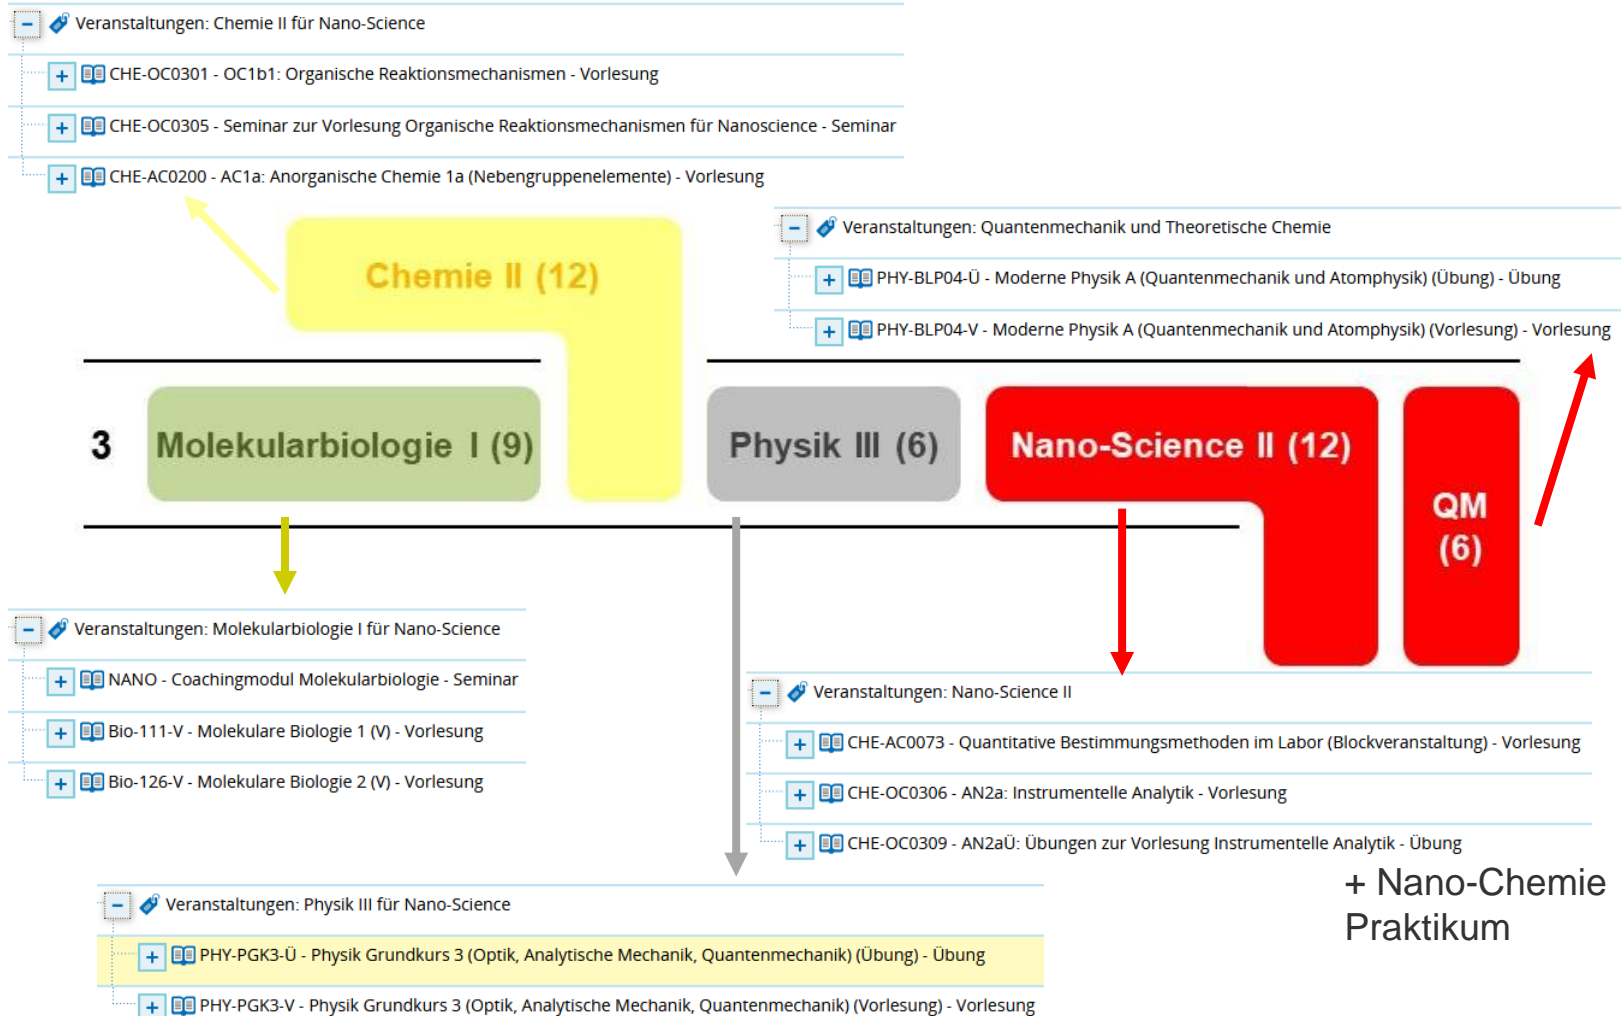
Veranstaltungen: Chemie II für Nano-Science

CHE-OC0301 - OC1b1: Organische Reaktionsmechanismen - Vorlesung

CHE-OC0305 - Seminar zur Vorlesung Organische Reaktionsmechanismen für Nanoscience - Seminar

CHE-AC0200 - AC1a: Anorganische Chemie 1a (Nebengruppenelemente) - Vorlesung

Veranstaltungen: Quantenmechanik und Theoretische Chemie

PHY-BLP04-Ü - Moderne Physik A (Quantenmechanik und Atomphysik) (Übung) - Übung

PHY-BLP04-V - Moderne Physik A (Quantenmechanik und Atomphysik) (Vorlesung) - Vorlesung

Chemie II (12)

3

Molekularbiologie I (9)

Physik III (6)

Nano-Science II (12)

QM (6)

Veranstaltungen: Molekularbiologie I für Nano-Science

NANO - Coachingmodul Molekularbiologie - Seminar

Bio-111-V - Molekulare Biologie 1 (V) - Vorlesung

Bio-126-V - Molekulare Biologie 2 (V) - Vorlesung

Veranstaltungen: Nano-Science II

CHE-AC0073 - Quantitative Bestimmungsmethoden im Labor (Blockveranstaltung) - Vorlesung

CHE-OC0306 - AN2a: Instrumentelle Analytik - Vorlesung

CHE-OC0309 - AN2aÜ: Übungen zur Vorlesung Instrumentelle Analytik - Übung

+ Nano-Chemie Praktikum

Veranstaltungen: Physik III für Nano-Science

PHY-PGK3-Ü - Physik Grundkurs 3 (Optik, Analytische Mechanik, Quantenmechanik) (Übung) - Übung

PHY-PGK3-V - Physik Grundkurs 3 (Optik, Analytische Mechanik, Quantenmechanik) (Vorlesung) - Vorlesung